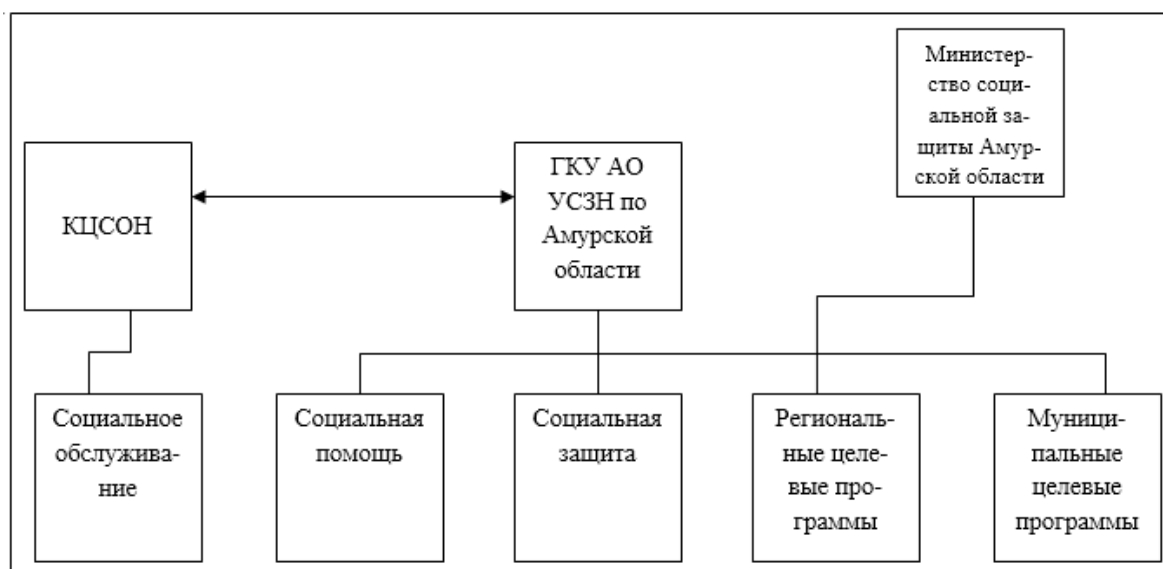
Министерство социальной защиты Амурской области

КЦСОН

ГКУ АО УСЗН по Амурской области

Социальное обслуживание

Социальная помощь

Социальная защита

Региональные целевые программы

Муниципальные целевые программы